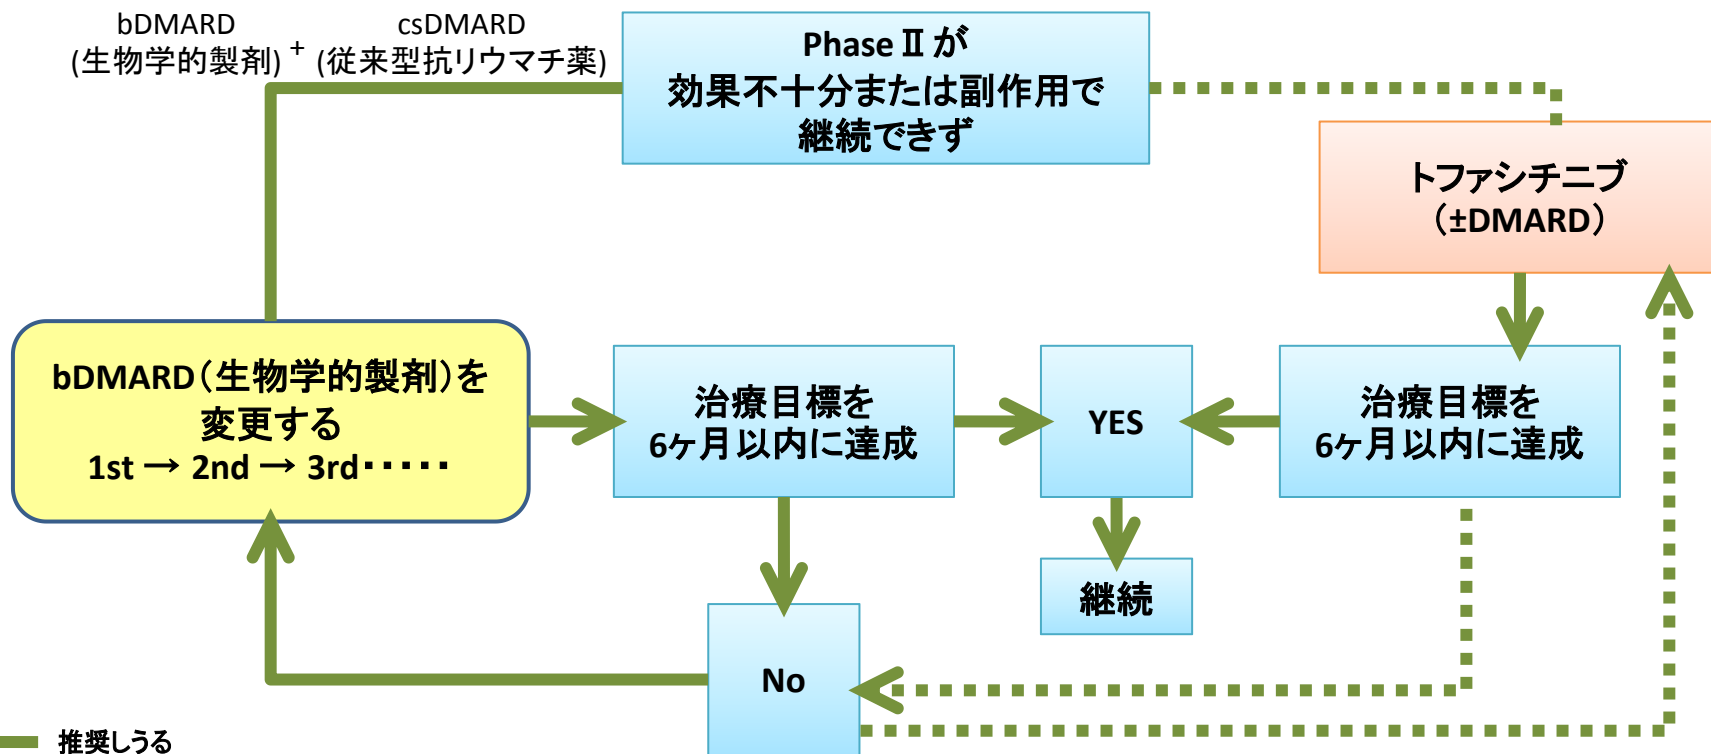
bDMARD (生物学的製剤) + csDMARD (従来型抗リウマチ薬)

Phase II が 効果不十分または副作用で 継続できず

トファシチニブ (±DMARD)

bDMARD(生物学的製剤)を 変更する 1st → 2nd → 3rd・・・・・

治療目標を 6ヶ月以内に達成

YES

治療目標を 6ヶ月以内に達成

継続

No

推奨しうる